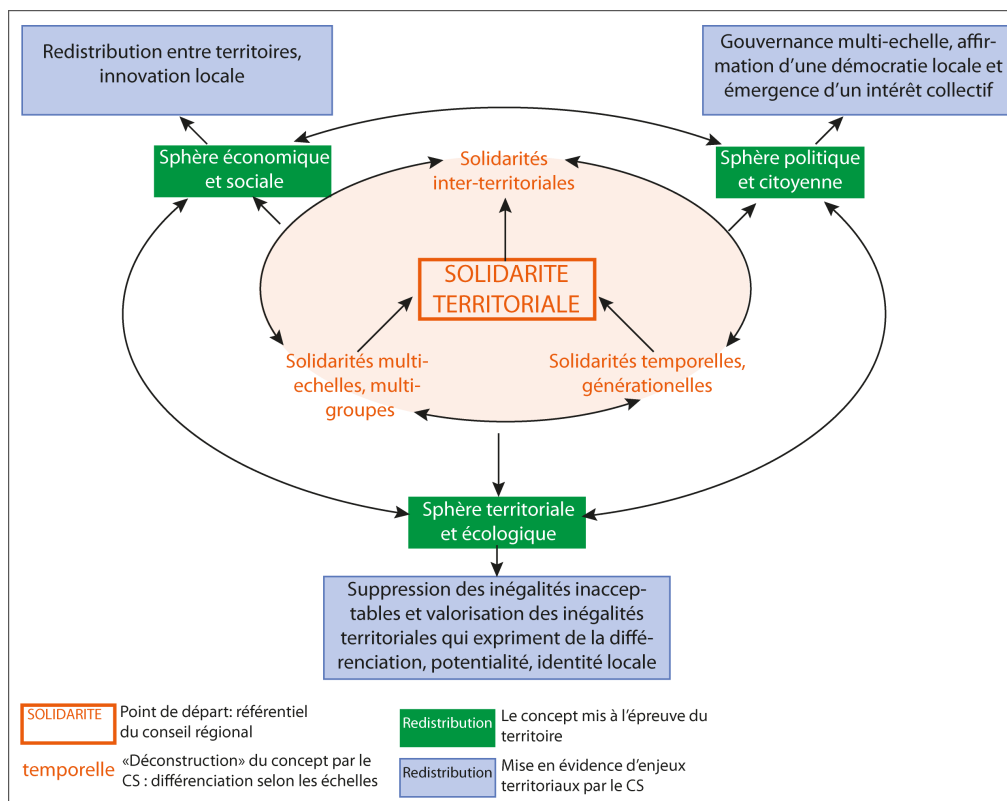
Redistribution entre territoires, innovation locale

Gouvernance multi-echelle, affirmation d'une démocratie locale et émergence d'un intérêt collectif

Sphère économique et sociale

Solidarités inter-territoriales

Sphère politique et citoyenne

SOLIDARITE TERRITORIALE

Solidarités multi-echelles, multi-groupes

Solidarités temporelles, générationelles

Sphère territoriale et écologique

Suppression des inégalités inacceptables et valorisation des inégalités territoriales qui expriment de la différenciation, potentialité, identité locale

SOLIDARITE Point de départ: référentiel du conseil régional

temporelle «Déconstruction» du concept par le CS : différenciation selon les échelles

Redistribution Le concept mis à l'épreuve du territoire

Redistribution Mise en évidence d'enjeux territoriaux par le CS